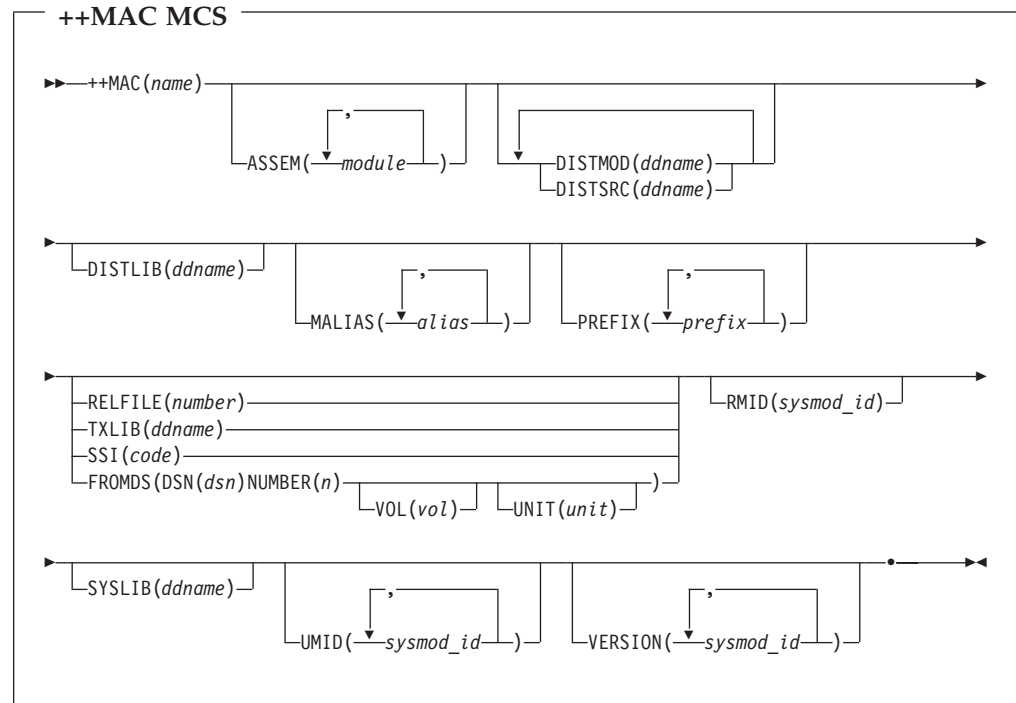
++MAC MCS

++MAC(name)

ASSEM( module )
,

DISTMOD(ddname)
DISTSRC(ddname)

DISTLIB(ddname)

MALIAS( alias )
,

PREFIX( prefix )
,

RELFILE(number)
TXLIB(ddname)
SSI(code)
FROMDS(DSN(dsn)NUMBER(n)
VOL(vol)
UNIT(unit)
)

RMID(sysmod_id)

SYSLIB(ddname)

UMID( sysmod_id )
,

VERSION( sysmod_id )
,

.